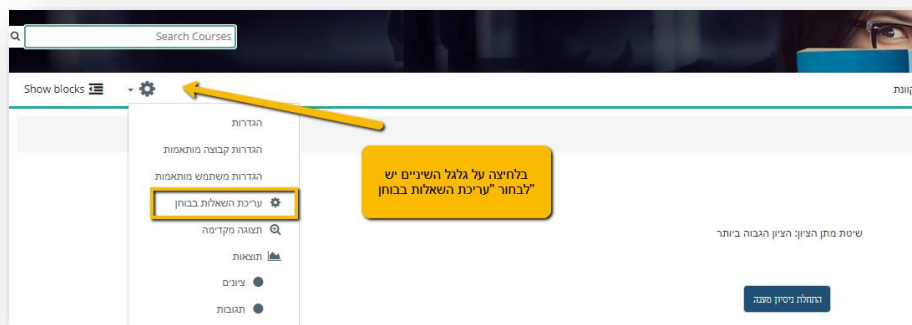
Search Courses

Show blocks

קוונת

הגדרות

הגדרות קבוצה מותאמות

הגדרות משתמש מותאמות

עריכת השאלות בבוחן

תצוגה מקדימה

תוצאות

ציונים

תגובות

בלחיצה על גלגל השיניים יש לבחור "עריכת השאלות בבוחן"

שיטת מתן הציון: הציון הגבוה ביותר

התחלת ניסיון מענה